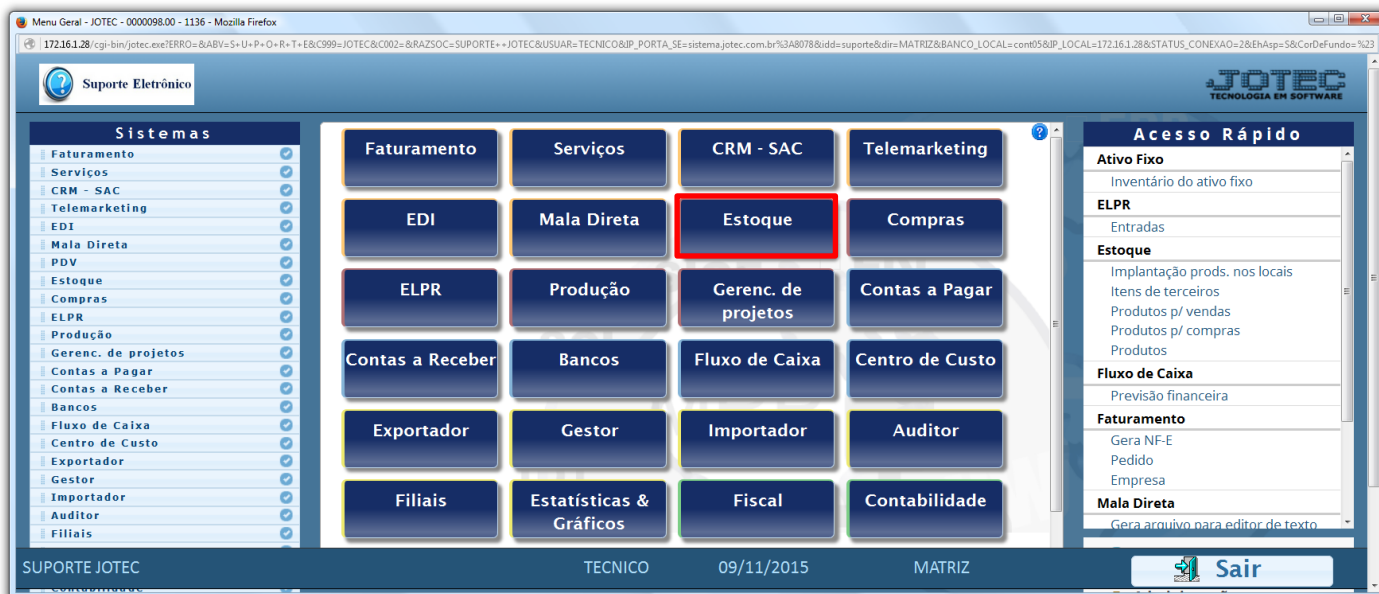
Menu Geral - JOTEC - 0000098.00 - 1136 - Mozilla Firefox

172.16.1.28/cgi-bin/jotec.exe?ERRO=&ABV=S+U+P+O+R+T+E&C999=JOTEC&C002=&RAZSOC=SUPORTE++JOTEC&USUAR=TECNICO&IP_PORTA_SE=sistema.jotec.com.br%3A8078&idd=suporte&dir=MATRIZ&BANCO_LOCAL=cont05&IP_LOCAL=172.16.1.28&STATUS_CONEXAO=2&EhAsp=S&CorDeFundo=%23

Suporte Eletrônico

JOTEC
TECNOLOGIA EM SOFTWARE

Sistemas
Faturamento
Serviços
CRM - SAC
Telemarketing
EDI
Mala Direta
PDV
Estoque
Compras
ELPR
Produção
Gerenc. de projetos
Contas a Pagar
Contas a Receber
Bancos
Fluxo de Caixa
Centro de Custo
Exportador
Gestor
Importador
Auditor
Filiais

Faturamento
Serviços
CRM - SAC
Telemarketing
EDI
Mala Direta
Estoque
Compras
ELPR
Produção
Gerenc. de projetos
Contas a Pagar
Contas a Receber
Bancos
Fluxo de Caixa
Centro de Custo
Exportador
Gestor
Importador
Auditor
Filiais
Estatísticas & Gráficos
Fiscal
Contabilidade

Acesso Rápido
Ativo Fixo
Inventário do ativo fixo
ELPR
Entradas
Estoque
Implantação prods. nos locais
Itens de terceiros
Produtos p/ vendas
Produtos p/ compras
Produtos
Fluxo de Caixa
Previsão financeira
Faturamento
Gera NF-E
Pedido
Empresa
Mala Direta
Gera arquivo para editor de texto

SUPORTE JOTEC
TECNICO
09/11/2015
MATRIZ
Sair